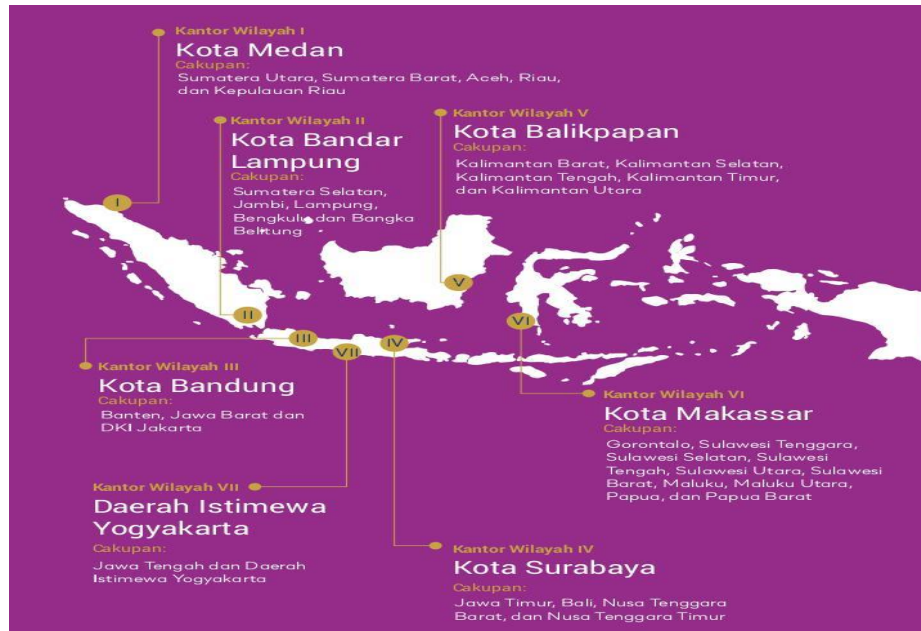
Kantor Wilayah I
Kota Medan
Cakupan:
Sumatera Utara, Sumatera Barat, Aceh, Riau, dan Kepulauan Riau

Kantor Wilayah II
Kota Bandar Lampung
Cakupan:
Sumatera Selatan, Jambi, Lampung, Bengkulu dan Bangka Belitung

Kantor Wilayah V
Kota Balikpapan
Cakupan:
Kalimantan Barat, Kalimantan Selatan, Kalimantan Tengah, Kalimantan Timur, dan Kalimantan Utara

I

II

III

VII

IV

V

VI

Kantor Wilayah III
Kota Bandung
Cakupan:
Banten, Jawa Barat dan DKI Jakarta

Kantor Wilayah VI
Kota Makassar
Cakupan:
Gorontalo, Sulawesi Tenggara, Sulawesi Selatan, Sulawesi Tengah, Sulawesi Utara, Sulawesi Barat, Maluku, Maluku Utara, Papua, dan Papua Barat

Kantor Wilayah VII
Daerah Istimewa Yogyakarta
Cakupan:
Jawa Tengah dan Daerah Istimewa Yogyakarta

Kantor Wilayah IV
Kota Surabaya
Cakupan:
Jawa Timur, Bali, Nusa Tenggara Barat, dan Nusa Tenggara Timur